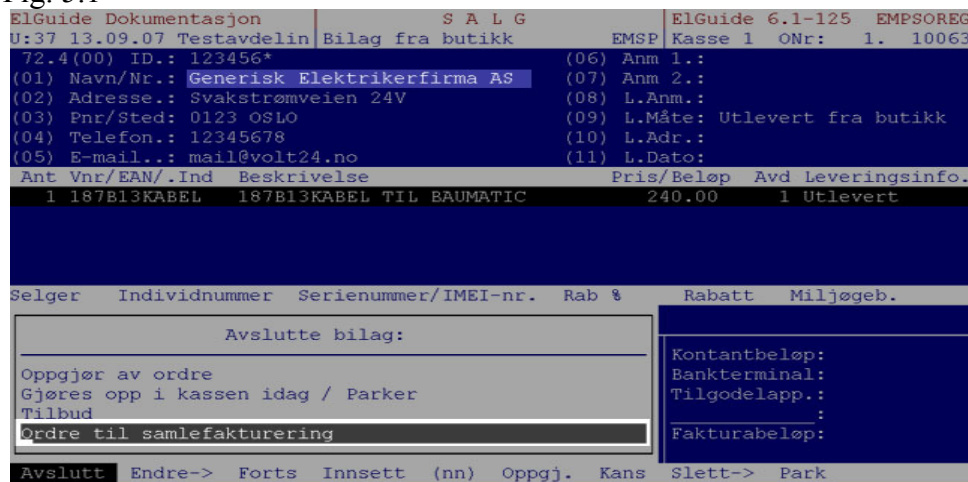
Fig. 3.1

ElGuide Dokumentasjon | S A L G | ElGuide 6.1-125 EMPSOREG
U:37 13.09.07 Testavdelin | Bilag fra butikk EMSP | Kasse 1 ONr: 1. 10063

72.4(00) ID.: 123456* (06) Anm 1.:
(01) Navn/Nr.: Generisk Elektrikerfirma AS (07) Anm 2.:
(02) Adresse.: Svakstrømveien 24V (08) L.Anm.:
(03) Pnr/Sted: 0123 OSLO (09) L.Måte: Utlevert fra butikk
(04) Telefon.: 12345678 (10) L.Adr.:
(05) E-mail..: mail@volt24.no (11) L.Dato:

| Ant | Vnr/EAN/.Ind | Beskrivelse | Pris/Beløp | Avd | Leveringsinfo. |
|---|---|---|---|---|---|
| 1 | 187B13KABEL | 187B13KABEL TIL BAUMATIC | 240.00 | 1 | Utlevert |

Selger Individnummer Serienummer/IMEI-nr. Rab % Rabatt Miljøgeb.

Avslutte bilag:

Oppgjør av ordre
Gjøres opp i kassen idag / Parker
Tilbud
Ordre til samlefakturering

Kontantbeløp:
Bankterminal:
Tilgodelapp.:
:
Fakturabeløp:

Avslutt Endre-> Forts Innsett (nn) Oppgj. Kans Slett-> Park